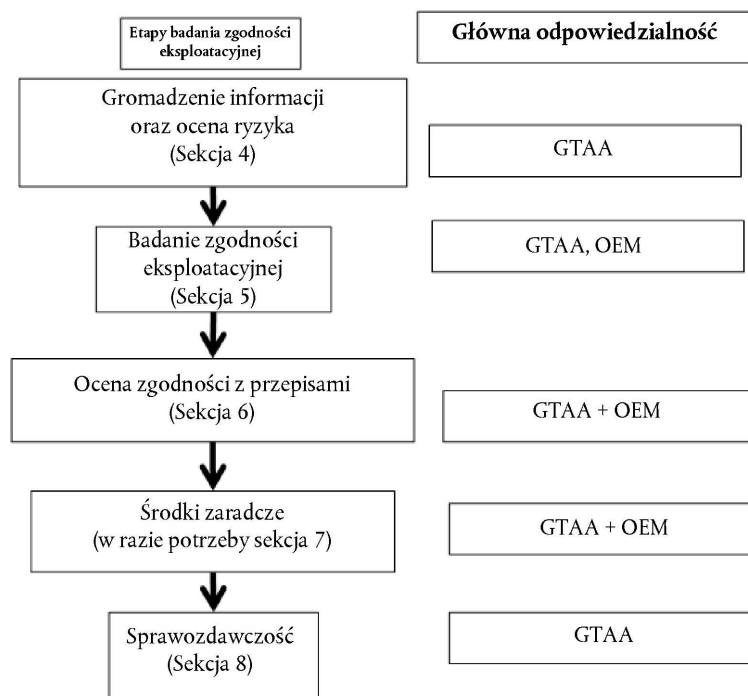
Etapy badania zgodności eksploatacyjnej

Główna odpowiedzialność

Gromadzenie informacji oraz ocena ryzyka (Sekcja 4)

GTAA

Badanie zgodności eksploatacyjnej (Sekcja 5)

GTAA, OEM

Ocena zgodności z przepisami (Sekcja 6)

GTAA + OEM

Środki zaradcze (w razie potrzeby sekcja 7)

GTAA + OEM

Sprawozdawczość (Sekcja 8)

GTAA